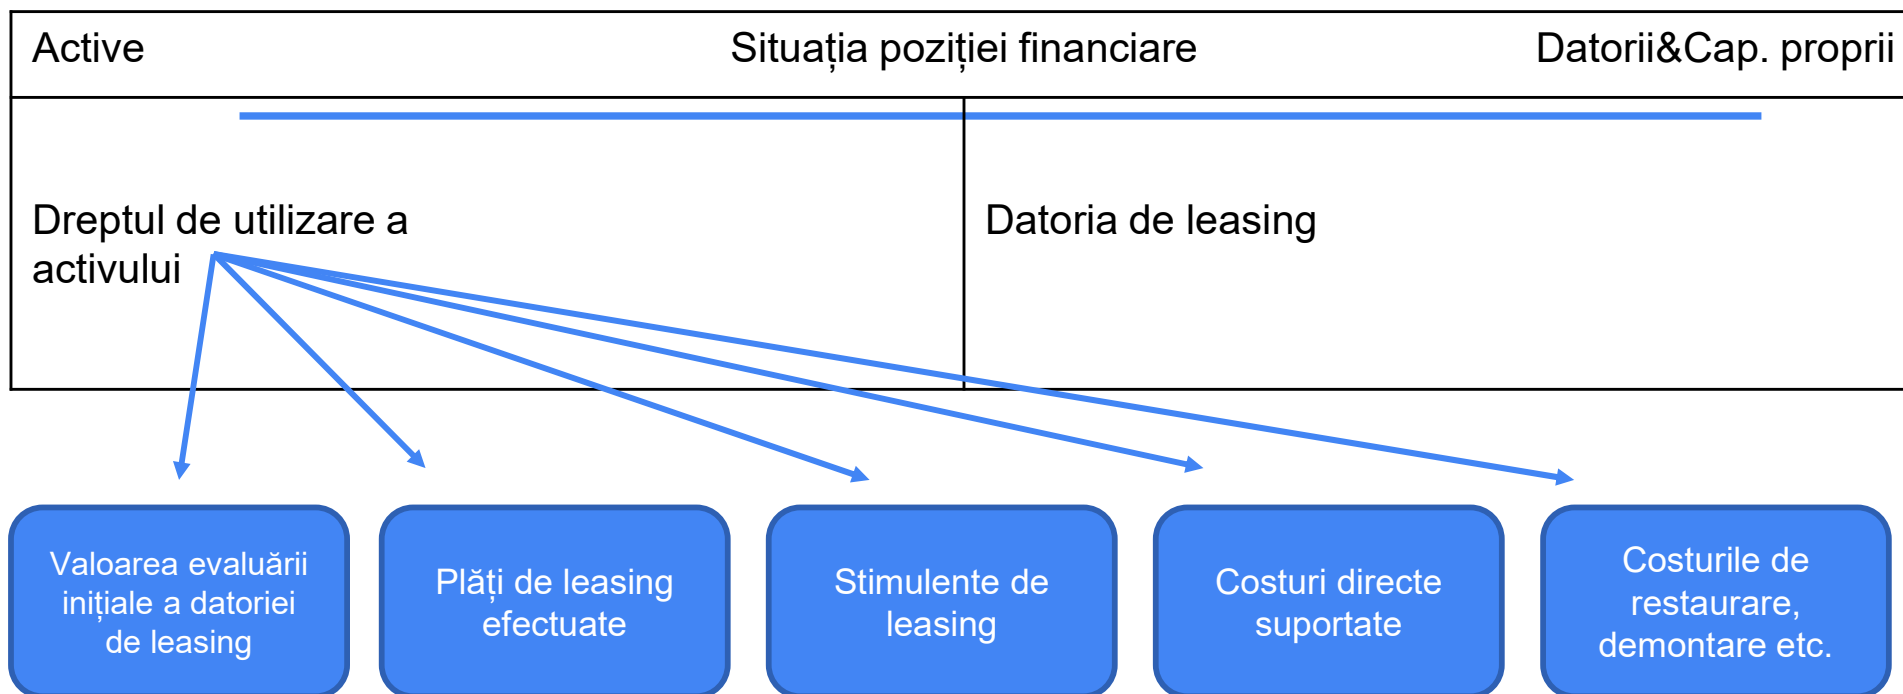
Active

Situația poziției financiare

Datorii&Cap. proprii

Dreptul de utilizare a activului

Datoria de leasing

Valoarea evaluării inițiale a datoriei de leasing

Plăți de leasing efectuate

Stimulente de leasing

Costuri directe suportate

Costurile de restaurare, demontare etc.